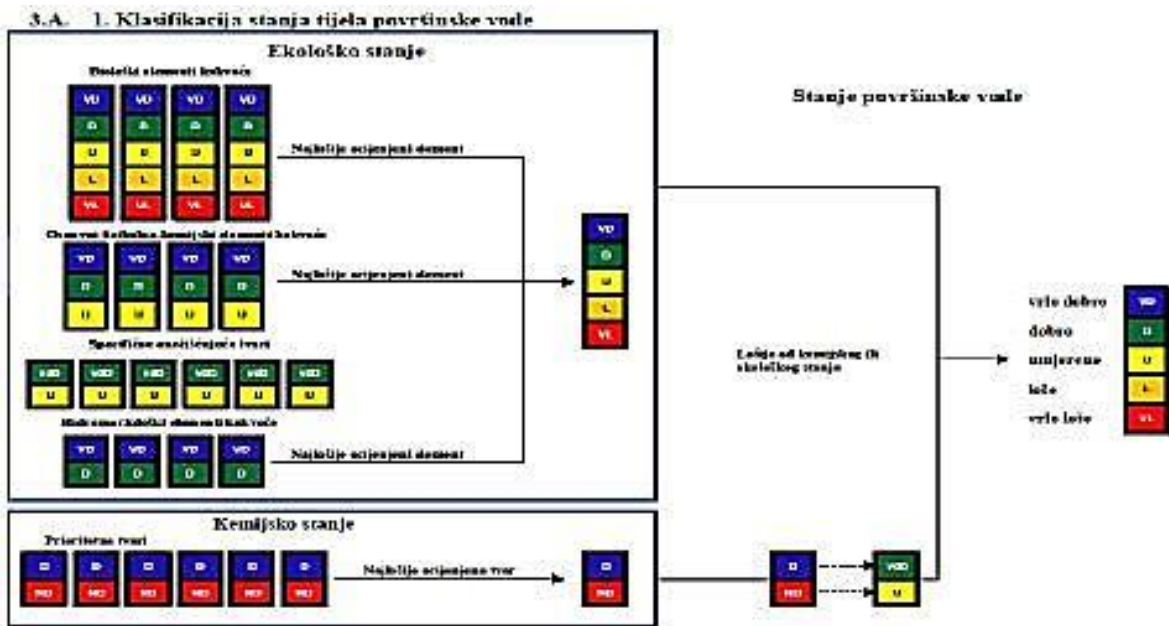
3.A. 1. Klasifikacija stanja tijela površinske vode

Ekološko stanje

Biološki elementi kakvoće

| VD | VD | VD | VD |
|---|---|---|---|
| D | D | D | D |
| U | U | U | U |
| L | L | L | L |
| VL | VL | VL | VL |

Najlošije ocjenjeni element

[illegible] elementi kakvoće

| VD | VD | VD | VD |
|---|---|---|---|
| D | D | D | D |
| U | U | U | U |

Najlošije ocjenjeni element

Specifične onečišćujuće tvari

| VD | VD | VD | VD | VD | VD |
|---|---|---|---|---|---|
| U | U | U | U | U | U |

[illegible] elementi kakvoće

| VD | VD | VD | VD |
|---|---|---|---|
| D | D | D | D |

Najlošije ocjenjeni element

VD
D
U
L
VL

Stanje površinske vode

Lošije od kemijskog ili ekološkog stanja

vrlo dobro VD
dobro D
umjereno U
loše L
vrlo loše VL

Kemijsko stanje

Prioritetne tvari

| D | D | D | D | D | D |
|---|---|---|---|---|---|
| ND | ND | ND | ND | ND | ND |

Najlošije ocjenjena tvar

D
ND

D
ND

VD
U